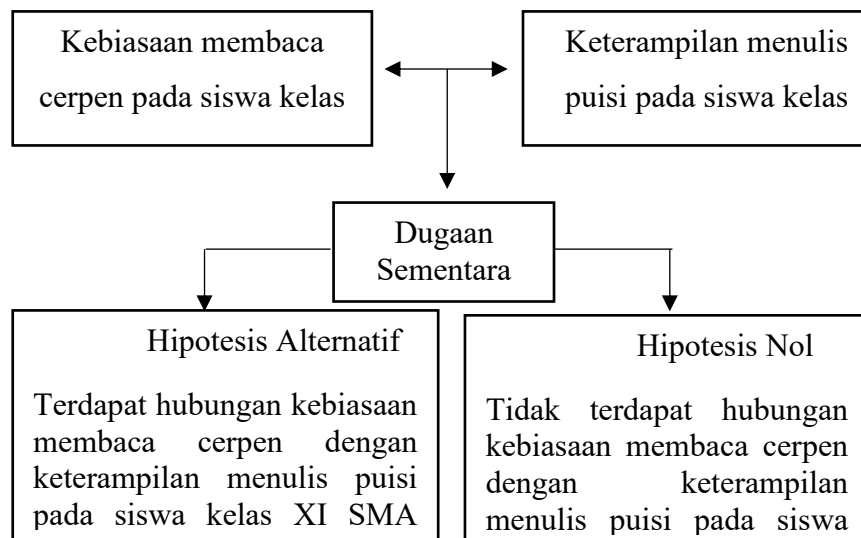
Kebiasaan membaca cerpen pada siswa kelas

Keterampilan menulis puisi pada siswa kelas

Dugaan Sementara

Hipotesis Alternatif

Terdapat hubungan kebiasaan membaca cerpen dengan keterampilan menulis puisi pada siswa kelas XI SMA

Hipotesis Nol

Tidak terdapat hubungan kebiasaan membaca cerpen dengan keterampilan menulis puisi pada siswa